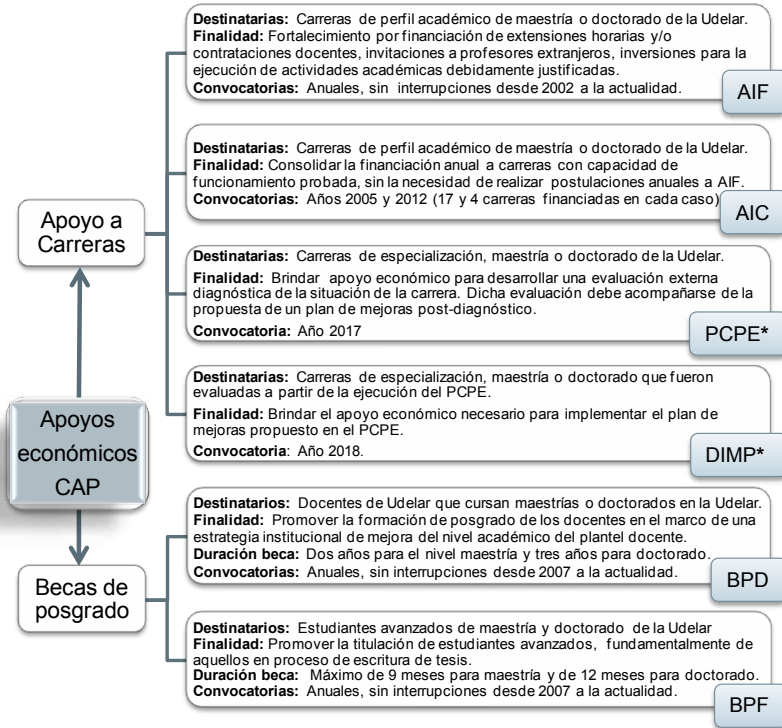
Apoyos económicos CAP

Apoyo a Carreras

Destinatarias: Carreras de perfil académico de maestría o doctorado de la Udelar.
Finalidad: Fortalecimiento por financiación de extensiones horarias y/o contrataciones docentes, invitaciones a profesores extranjeros, inversiones para la ejecución de actividades académicas debidamente justificadas.
Convocatorias: Anuales, sin interrupciones desde 2002 a la actualidad.

AIF

Destinatarias: Carreras de perfil académico de maestría o doctorado de la Udelar.
Finalidad: Consolidar la financiación anual a carreras con capacidad de funcionamiento probada, sin la necesidad de realizar postulaciones anuales a AIF.
Convocatorias: Años 2005 y 2012 (17 y 4 carreras financiadas en cada caso)

AIC

Destinatarias: Carreras de especialización, maestría o doctorado de la Udelar.
Finalidad: Brindar apoyo económico para desarrollar una evaluación externa diagnóstica de la situación de la carrera. Dicha evaluación debe acompañarse de la propuesta de un plan de mejoras post-diagnóstico.
Convocatoria: Año 2017

PCPE*

Destinatarias: Carreras de especialización, maestría o doctorado que fueron evaluadas a partir de la ejecución del PCPE.
Finalidad: Brindar el apoyo económico necesario para implementar el plan de mejoras propuesto en el PCPE.
Convocatoria: Año 2018.

DIMP*

Becas de posgrado

Destinatarios: Docentes de Udelar que cursan maestrías o doctorados en la Udelar.
Finalidad: Promover la formación de posgrado de los docentes en el marco de una estrategia institucional de mejora del nivel académico del plantel docente.
Duración beca: Dos años para el nivel maestría y tres años para doctorado.
Convocatorias: Anuales, sin interrupciones desde 2007 a la actualidad.

BPD

Destinatarios: Estudiantes avanzados de maestría y doctorado de la Udelar
Finalidad: Promover la titulación de estudiantes avanzados, fundamentalmente de aquellos en proceso de escritura de tesis.
Duración beca: Máximo de 9 meses para maestría y de 12 meses para doctorado.
Convocatorias: Anuales, sin interrupciones desde 2007 a la actualidad.

BPF